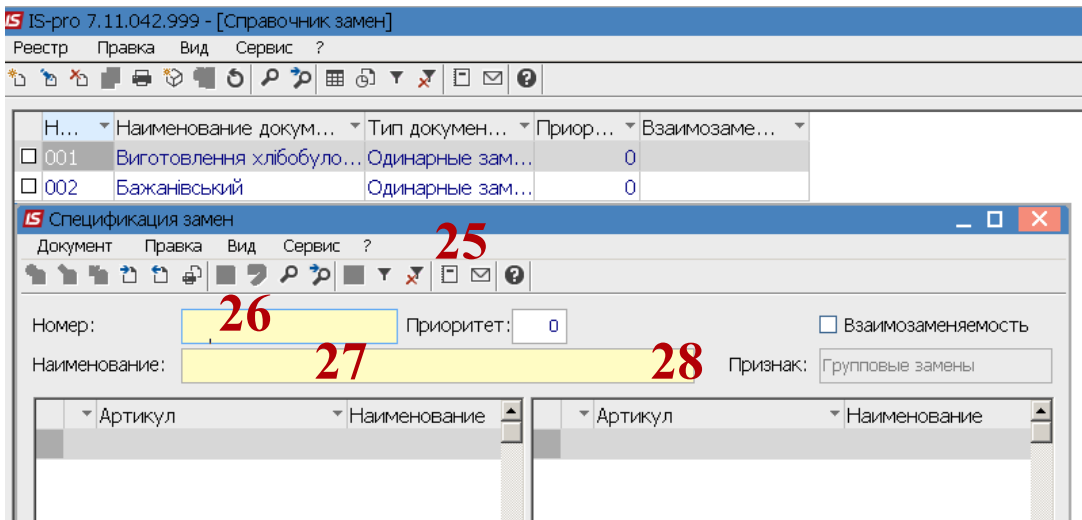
IS-pro 7.11.042.999 - [Справочник замен]

Реестр Правка Вид Сервис ?

| Н... | Наименование докум... | Тип докумен... | Приор... | Взаимозаме... |
|---|---|---|---|---|
| 001 | Виготовлення хлібобуло... | Одинарные зам... | 0 | |
| 002 | Бажанівський | Одинарные зам... | 0 | |

Спецификация замен

Документ Правка Вид Сервис ?

25

Номер: 26 Приоритет: 0 Взаимозаменяемость

Наименование: 27 28 Признак: Групповые замены

| Артикул | Наименование |
|---|---|

| Артикул | Наименование |
|---|---|